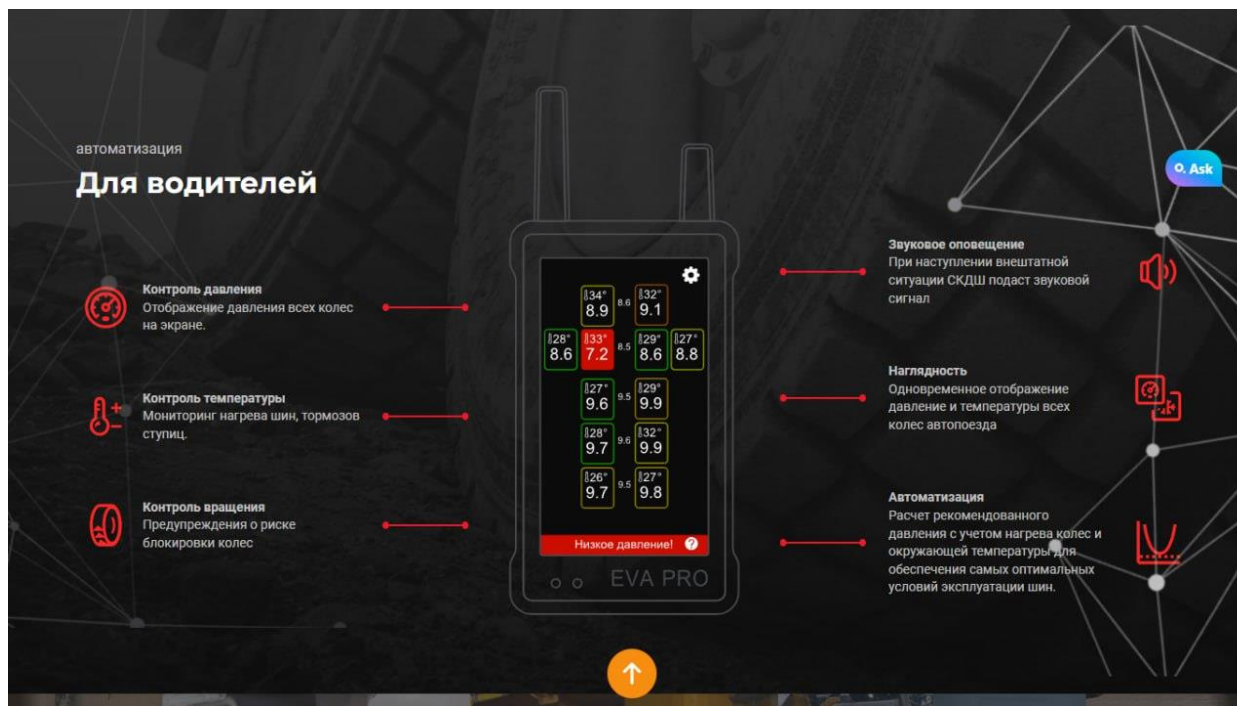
автоматизация

Для водителей

Контроль давления
Отображение давления всех колес на экране.

Контроль температуры
Мониторинг нагрева шин, тормозов ступиц.

Контроль вращения
Предупреждения о риске блокировки колес

34° 8.9 8.6 32° 9.1

28° 8.6 33° 7.2 8.5 29° 8.6 27° 8.8

27° 9.6 9.5 29° 9.9

28° 9.7 9.6 32° 9.9

26° 9.7 9.5 27° 9.8

Низкое давление!

EVA PRO

Звуковое оповещение
При наступлении внештатной ситуации СКДШ подаст звуковой сигнал

Наглядность
Одновременное отображение давление и температуры всех колес автопоезда

Автоматизация
Расчет рекомендованного давления с учетом нагрева колес и окружающей температуры для обеспечения самых оптимальных условий эксплуатации шин.

Ask